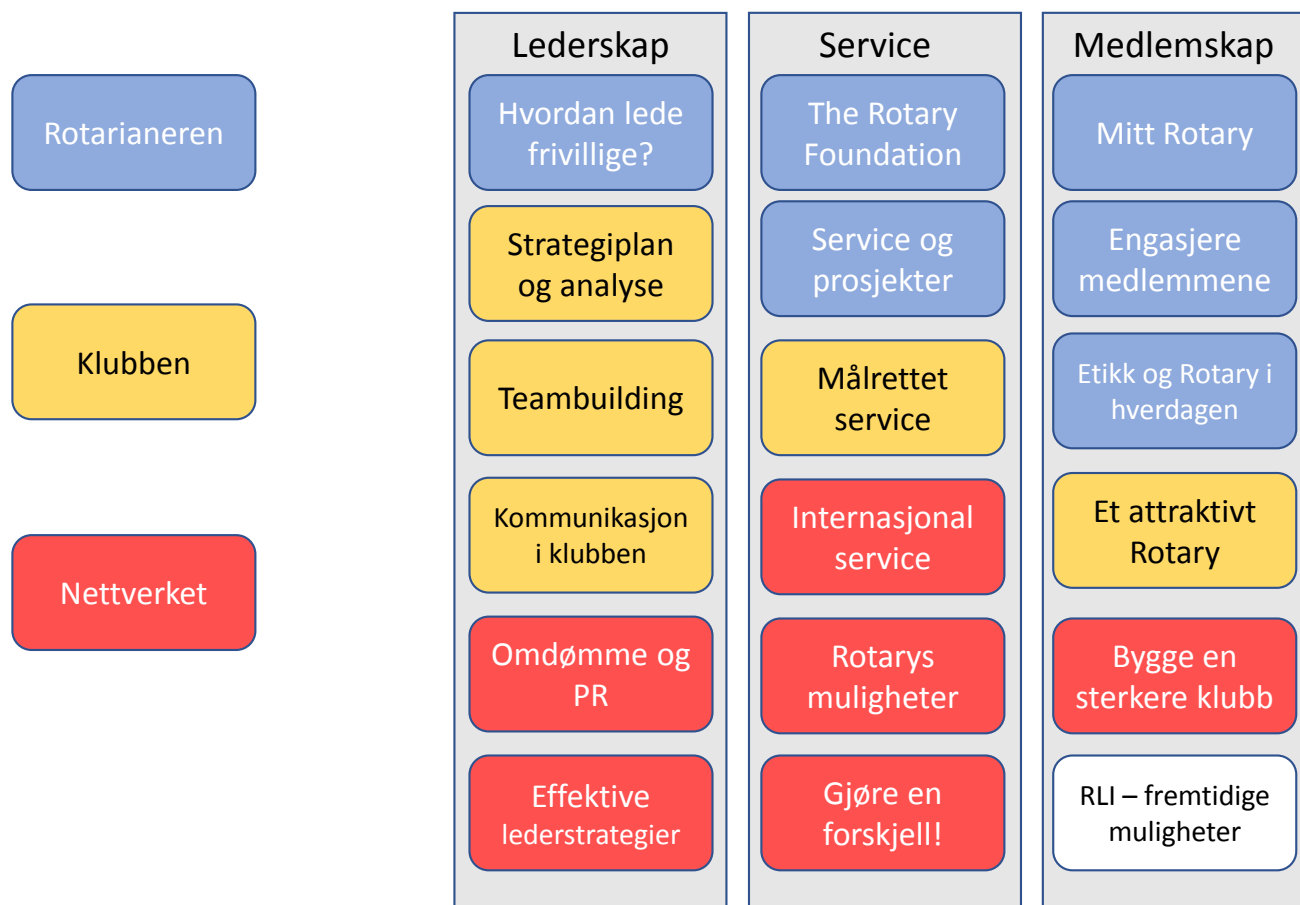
Rotarianeren

Klubben

Nettverket

Lederskap

Hvordan lede frivillige?

Strategiplan og analyse

Teambuilding

Kommunikasjon i klubben

Omdømme og PR

Effektive lederstrategier

Service

The Rotary Foundation

Service og prosjekter

Målrettet service

Internasjonal service

Rotarys muligheter

Gjøre en forskjell!

Medlemskap

Mitt Rotary

Engasjere medlemmene

Etikk og Rotary i hverdagen

Et attraktivt Rotary

Bygge en sterkere klubb

RLI – fremtidige muligheter